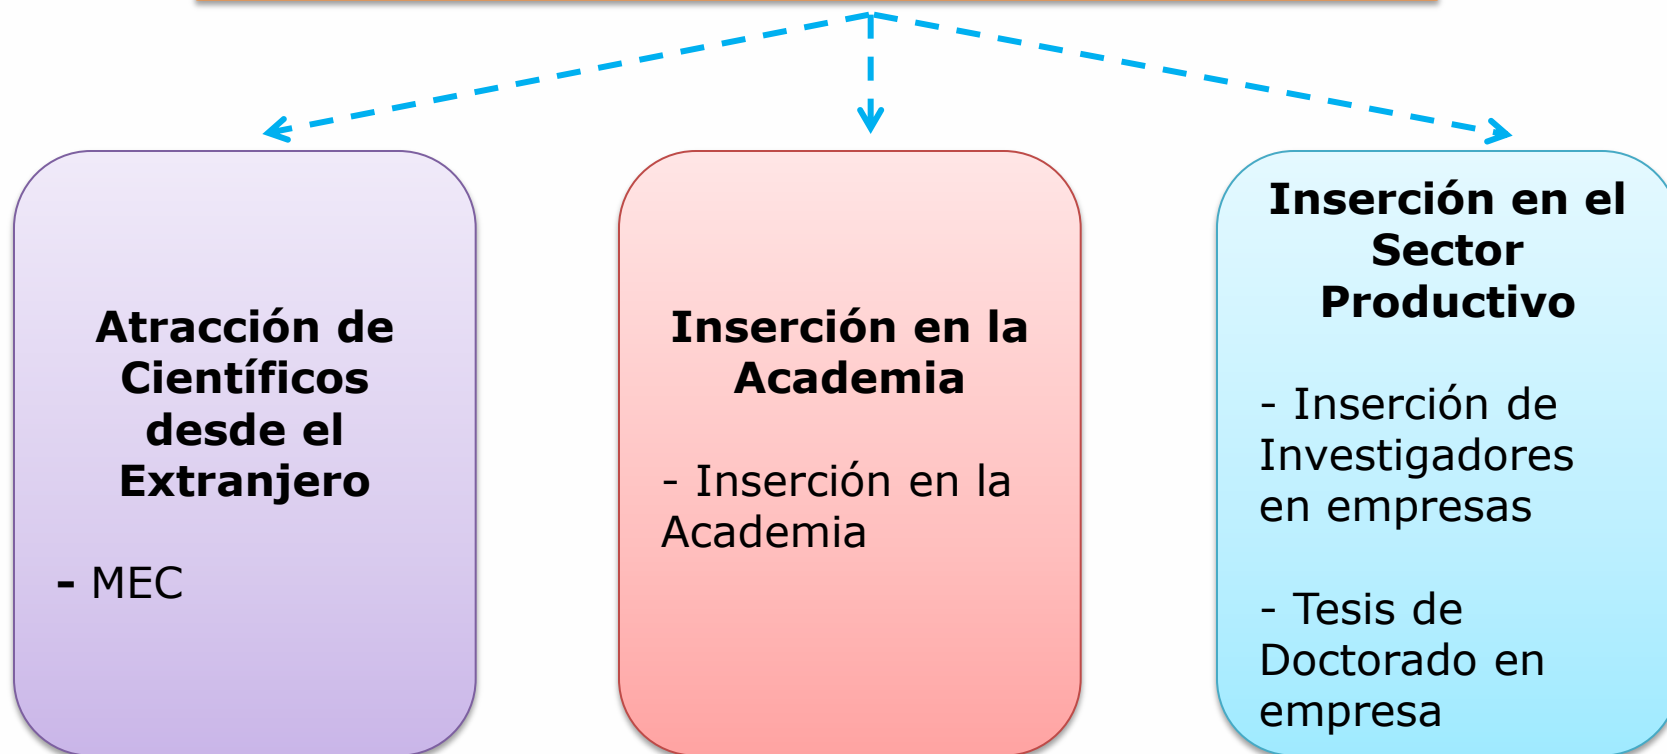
Atracción de Científicos desde el Extranjero

- MEC

Inserción en la Academia

- Inserción en la Academia

Inserción en el Sector Productivo

- Inserción de Investigadores en empresas

- Tesis de Doctorado en empresa